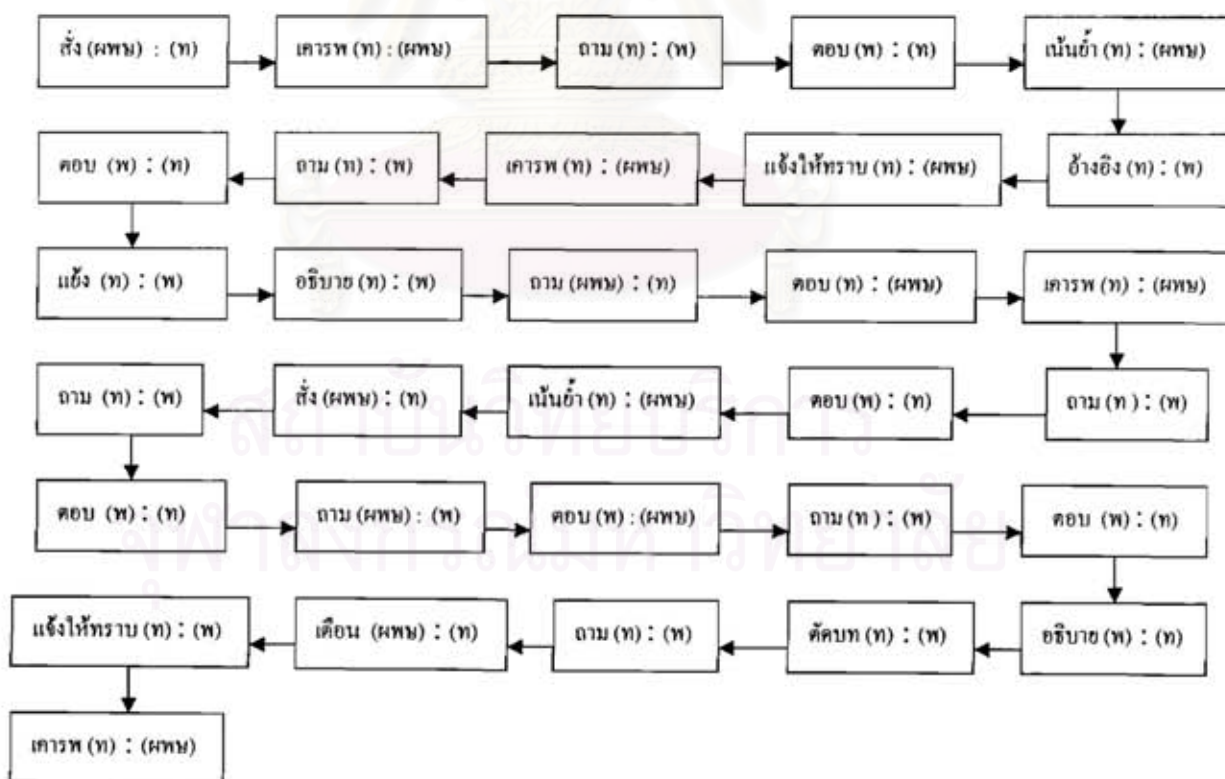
สั่ง (ผพน) : (ท)
เคารพ (ท) : (ผพน)
ถาม (ท) : (พ)
ตอบ (พ) : (ท)
เน้นย้ำ (ท) : (ผพน)

อ้างอิง (ท) : (พ)
แจ้งให้ทราบ (ท) : (ผพน)
เคารพ (ท) : (ผพน)
ถาม (ท) : (พ)
ตอบ (พ) : (ท)

แย้ง (ท) : (พ)
อธิบาย (ท) : (พ)
ถาม (ผพน) : (ท)
ตอบ (ท) : (ผพน)
เคารพ (ท) : (ผพน)

ถาม (ท) : (พ)
ตอบ (พ) : (ท)
เน้นย้ำ (ท) : (ผพน)
สั่ง (ผพน) : (ท)
ถาม (ท) : (พ)

ตอบ (พ) : (ท)
ถาม (ผพน) : (พ)
ตอบ (พ) : (ผพน)
ถาม (ท) : (พ)
ตอบ (พ) : (ท)

อธิบาย (พ) : (ท)
ตัดบท (ท) : (พ)
ถาม (ท) : (พ)
เตือน (ผพน) : (ท)
แจ้งให้ทราบ (ท) : (พ)

เคารพ (ท) : (ผพน)

สถาบันวิทยบริการ
จุฬาลงกรณ์มหาวิทยาลัย